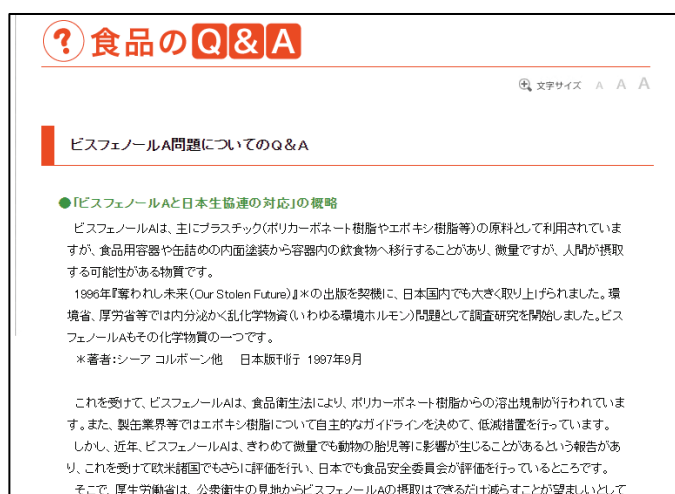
? 食品のQ&A

文字サイズ A A A

ビスフェノールA問題についてのQ＆A

●「ビスフェノールAと日本生協連の対応」の概略

ビスフェノールAは、主にプラスチック(ポリカーボネート樹脂やエポキシ樹脂等)の原料として利用されていますが、食品用容器や缶詰めの内面塗装から容器内の飲食物へ移行することがあり、微量ですが、人間が摂取する可能性がある物質です。

1996年『奪われし未来(Our Stolen Future)』＊の出版を契機に、日本国内でも大きく取り上げられました。環境省、厚労省等では内分泌かく乱化学物質（いわゆる環境ホルモン）問題として調査研究を開始しました。ビスフェノールAもその化学物質の一つです。

＊著者：シーア コルボーン他　日本版刊行 1997年9月

これを受けて、ビスフェノールAは、食品衛生法により、ポリカーボネート樹脂からの溶出規制が行われています。また、製缶業界等ではエポキシ樹脂について自主的なガイドラインを決めて、低減措置を行っています。

しかし、近年、ビスフェノールAは、きわめて微量でも動物の胎児等に影響が生じることがあるという報告があり、これを受けて欧米諸国でもさらに評価を行い、日本でも食品安全委員会が評価を行っているところです。

そこで、厚生労働省は、公衆衛生の見地からビスフェノールAの摂取はできるだけ減らすことが望ましいとして